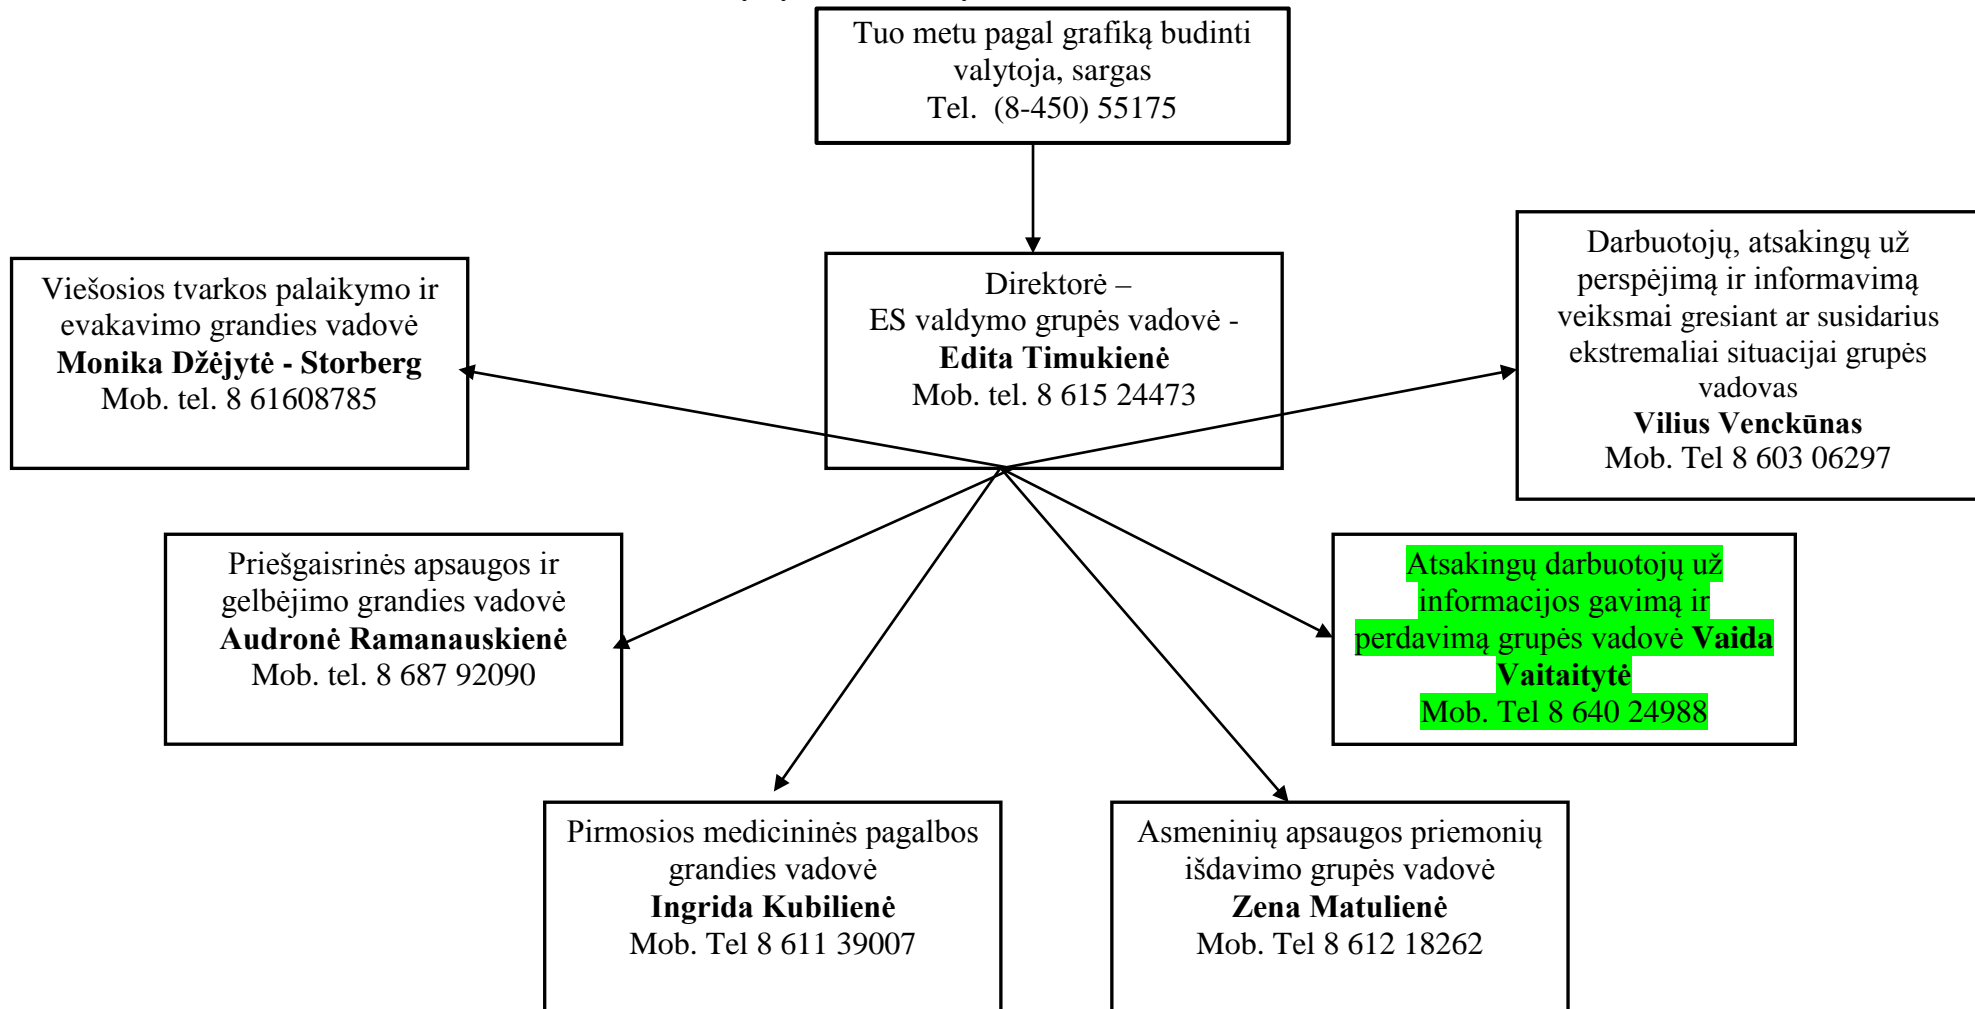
Tuo metu pagal grafiką budinti valytoja, sargas
Tel. (8-450) 55175

Viešosios tvarkos palaikymo ir evakavimo grandies vadovė
**Monika Džėjytė - Storberg**
Mob. tel. 8 61608785

Direktorė –
ES valdymo grupės vadovė -
**Edita Timukienė**
Mob. tel. 8 615 24473

Darbuotojų, atsakingų už perspėjimą ir informavimą veiksmai gresiant ar susidarius ekstremaliai situacijai grupės vadovas
**Vilius Venckūnas**
Mob. Tel 8 603 06297

Priešgaisrinės apsaugos ir gelbėjimo grandies vadovė
**Audronė Ramanauskienė**
Mob. tel. 8 687 92090

Atsakingų darbuotojų už informacijos gavimą ir perdavimą grupės vadovė **Vaida Vaitaitytė**
Mob. Tel 8 640 24988

Pirmosios medicininės pagalbos grandies vadovė
**Ingrida Kubilienė**
Mob. Tel 8 611 39007

Asmeninių apsaugos priemonių išdavimo grupės vadovė
**Zena Matulienė**
Mob. Tel 8 612 18262